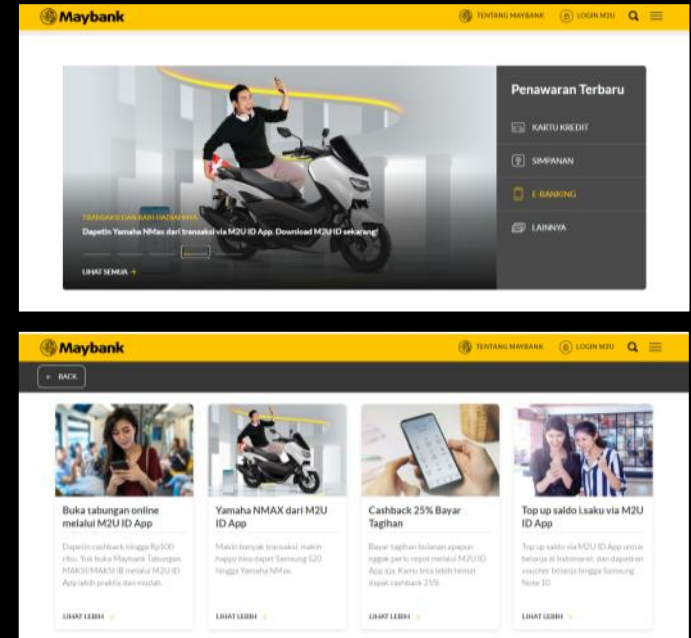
Maybank

TENTANG MAYBANK LOGIN M2U

TRANSAKSI DAN RAIH HADIAHNYA

Dapetin Yamaha NMax dari transaksi via M2U ID App. Download M2U ID sekarang!

LIHAT SEMUA →

Penawaran Terbaru

KARTU KREDIT

SIMPANAN

E-BANKING

LAINNYA

Maybank

TENTANG MAYBANK LOGIN M2U

← BACK

Buka tabungan online melalui M2U ID App

Dapetin cashback hingga Rp100 ribu. Yuk buka Maybank Tabungan MAKSI/MAKSI iB melalui M2U ID App lebih praktis dan mudah.

LIHAT LEBIH →

Yamaha NMAX dari M2U ID App

Makin banyak transaksi, makin happy bisa dapet Samsung S20 hingga Yamaha NMax.

LIHAT LEBIH →

Cashback 25% Bayar Tagihan

Bayar tagihan bulanan apapun nggak perlu repot melalui M2U ID App aja. Kamu bisa lebih hemat dapat cashback 25%

LIHAT LEBIH →

Top up saldo i.saku via M2U ID App

Top up saldo via M2U ID App untuk belanja di Indomaret, dan dapatkan voucher belanja hingga Samsung Note 10

LIHAT LEBIH →